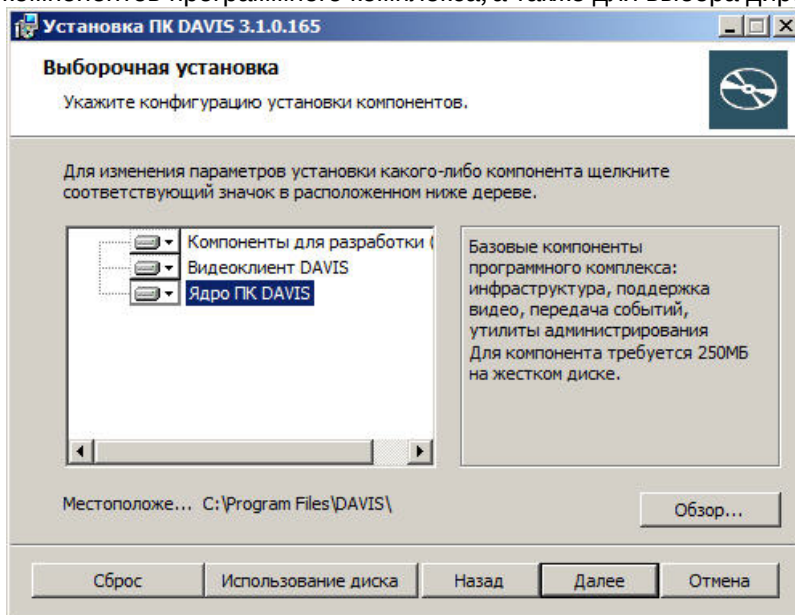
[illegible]

Установка ПК DAVIS 3.1.0.165

Выборочная установка

Укажите конфигурацию установки компонентов.

Для изменения параметров установки какого-либо компонента щелкните соответствующий значок в расположенном ниже дереве.

Компоненты для разработки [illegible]
Видеоклиент DAVIS
Ядро ПК DAVIS

Базовые компоненты программного комплекса: инфраструктура, поддержка видео, передача событий, утилиты администрирования
Для компонента требуется 250МБ на жестком диске.

Местоположе... C:\Program Files\DAVIS\

Обзор...

Сброс | Использование диска | Назад | Далее | Отмена